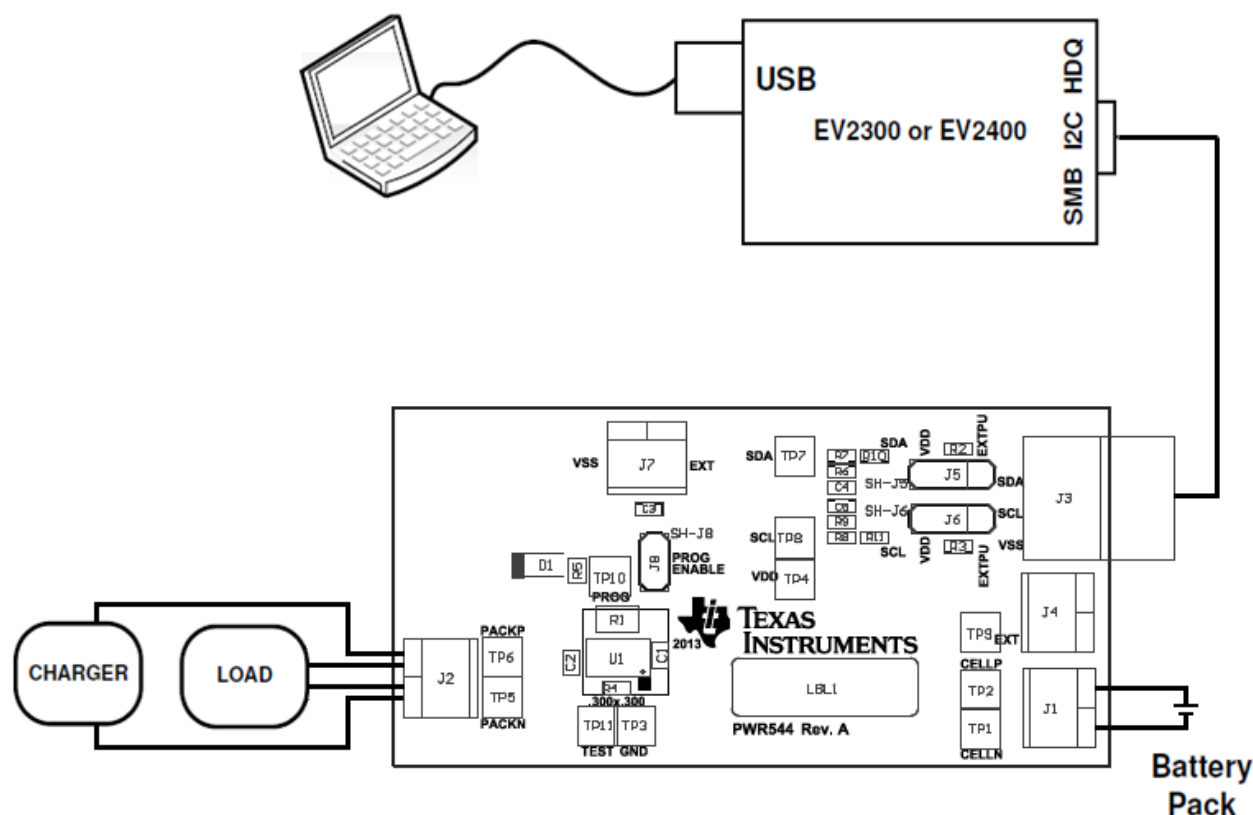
USB
EV2300 or EV2400
HDQ
I2C
SMB

VSS
J7
EXT
C3
SH-J8
J8
PROG ENABLE
D1
R5
TP10
PROG
R1
C2
U1
C1
R4
.300x.300
TP11
TP3
TEST
GND
2013
TEXAS INSTRUMENTS
LBL1
PWR544 Rev. A

SDA
TP7
R7
R10
SDA
R6
C4
SH-J5
C5
R9
SH-J6
R8
R11
SCL
SCL
TP8
VDD
TP4
VDD
EXTPU
R2
J5
SDA
J6
SCL
VDD
R3
EXTPU
VSS
J3
J4
TP9
EXT
CELLP
TP2
TP1
CELLN
J1

PACKP
TP6
J2
TP5
PACKN
CHARGER
LOAD

Battery Pack